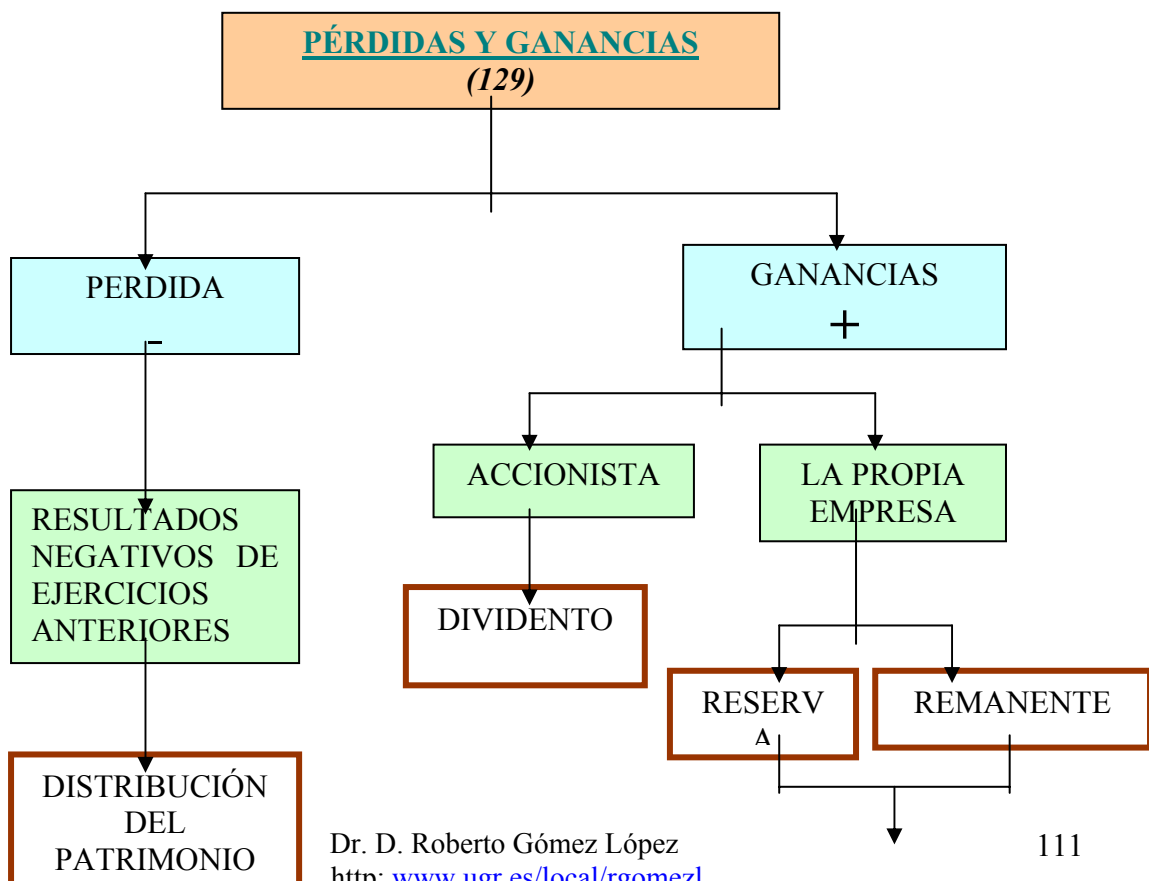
PÉRDIDAS Y GANANCIAS
(129)

PERDIDA
-

GANANCIAS
+

ACCIONISTA

LA PROPIA EMPRESA

RESULTADOS NEGATIVOS DE EJERCICIOS ANTERIORES

DIVIDENTO

RESERVA

REMANENTE

DISTRIBUCIÓN DEL PATRIMONIO

Dr. D. Roberto Gómez López
http: www.ugr.es/local/rgomezl

111